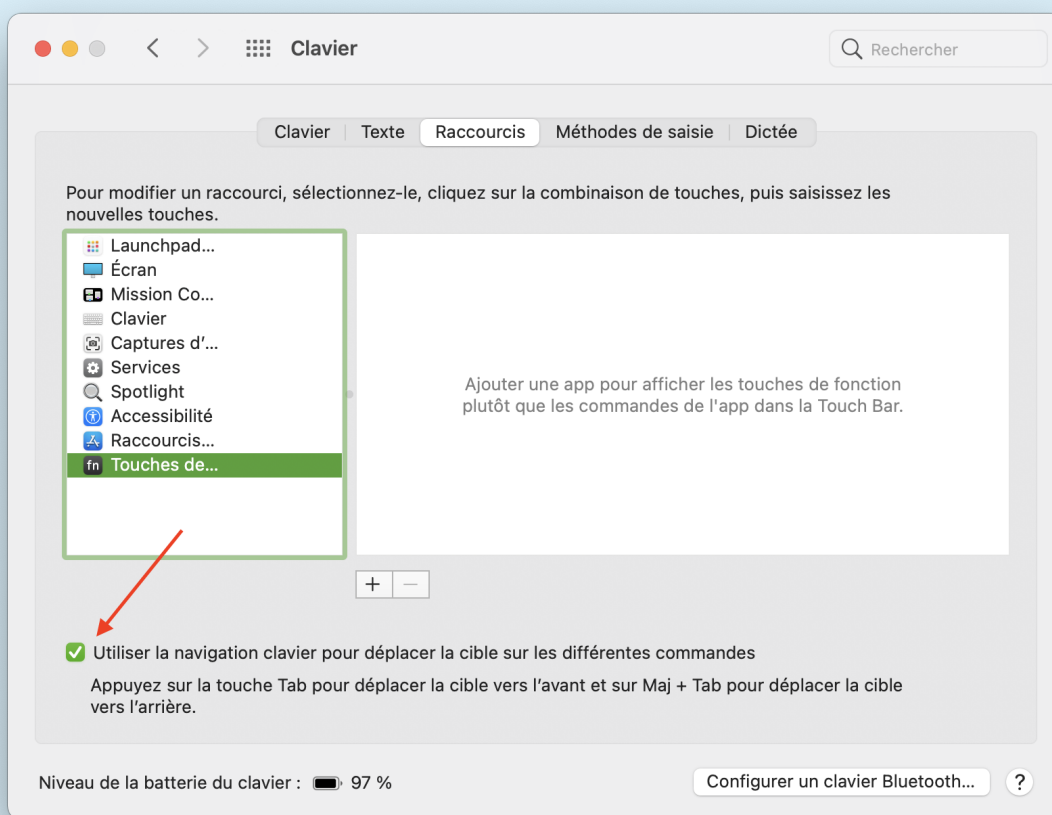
Clavier

Rechercher

Clavier | Texte | Raccourcis | Méthodes de saisie | Dictée

Pour modifier un raccourci, sélectionnez-le, cliquez sur la combinaison de touches, puis saisissez les nouvelles touches.

Launchpad...
Écran
Mission Co...
Clavier
Captures d'...
Services
Spotlight
Accessibilité
Raccourcis...
fn Touches de...

Ajouter une app pour afficher les touches de fonction plutôt que les commandes de l'app dans la Touch Bar.

+ −

Utiliser la navigation clavier pour déplacer la cible sur les différentes commandes

Appuyez sur la touche Tab pour déplacer la cible vers l'avant et sur Maj + Tab pour déplacer la cible vers l'arrière.

Niveau de la batterie du clavier : 97 %

Configurer un clavier Bluetooth...

?